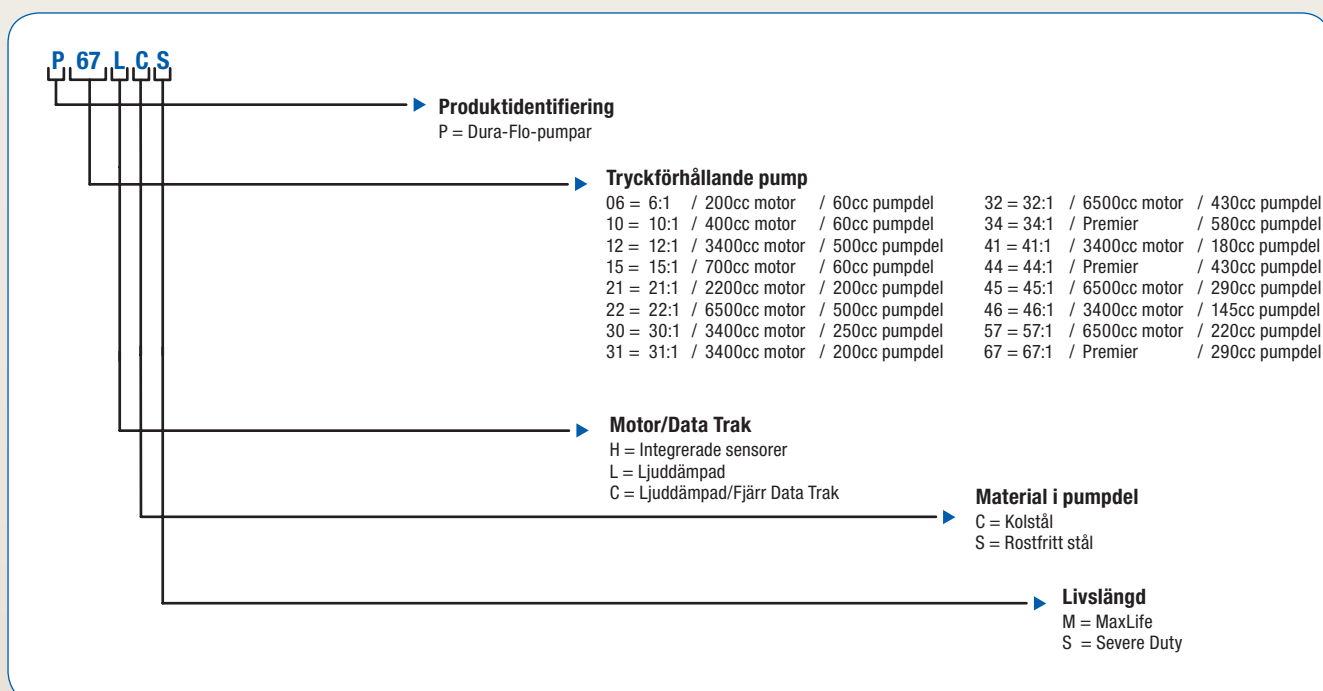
P 67 L C S

Produktidentifiering
P = Dura-Flo-pumpar

Tryckförhållande pump

| | | | |
|---|---|---|---|
| 06 = 6:1 | / 200cc motor | / 60cc pumpdel |
| 10 = 10:1 | / 400cc motor | / 60cc pumpdel |
| 12 = 12:1 | / 3400cc motor | / 500cc pumpdel |
| 15 = 15:1 | / 700cc motor | / 60cc pumpdel |
| 21 = 21:1 | / 2200cc motor | / 200cc pumpdel |
| 22 = 22:1 | / 6500cc motor | / 500cc pumpdel |
| 30 = 30:1 | / 3400cc motor | / 250cc pumpdel |
| 31 = 31:1 | / 3400cc motor | / 200cc pumpdel |

| | | |
|---|---|---|
| 32 = 32:1 | / 6500cc motor | / 430cc pumpdel |
| 34 = 34:1 | / Premier | / 580cc pumpdel |
| 41 = 41:1 | / 3400cc motor | / 180cc pumpdel |
| 44 = 44:1 | / Premier | / 430cc pumpdel |
| 45 = 45:1 | / 6500cc motor | / 290cc pumpdel |
| 46 = 46:1 | / 3400cc motor | / 145cc pumpdel |
| 57 = 57:1 | / 6500cc motor | / 220cc pumpdel |
| 67 = 67:1 | / Premier | / 290cc pumpdel |

Motor/Data Trak
H = Integrerade sensorer
L = Ljuddämpad
C = Ljuddämpad/Fjärr Data Trak

Material i pumpdel
C = Kolstål
S = Rostfritt stål

Livslängd
M = MaxLife
S = Severe Duty